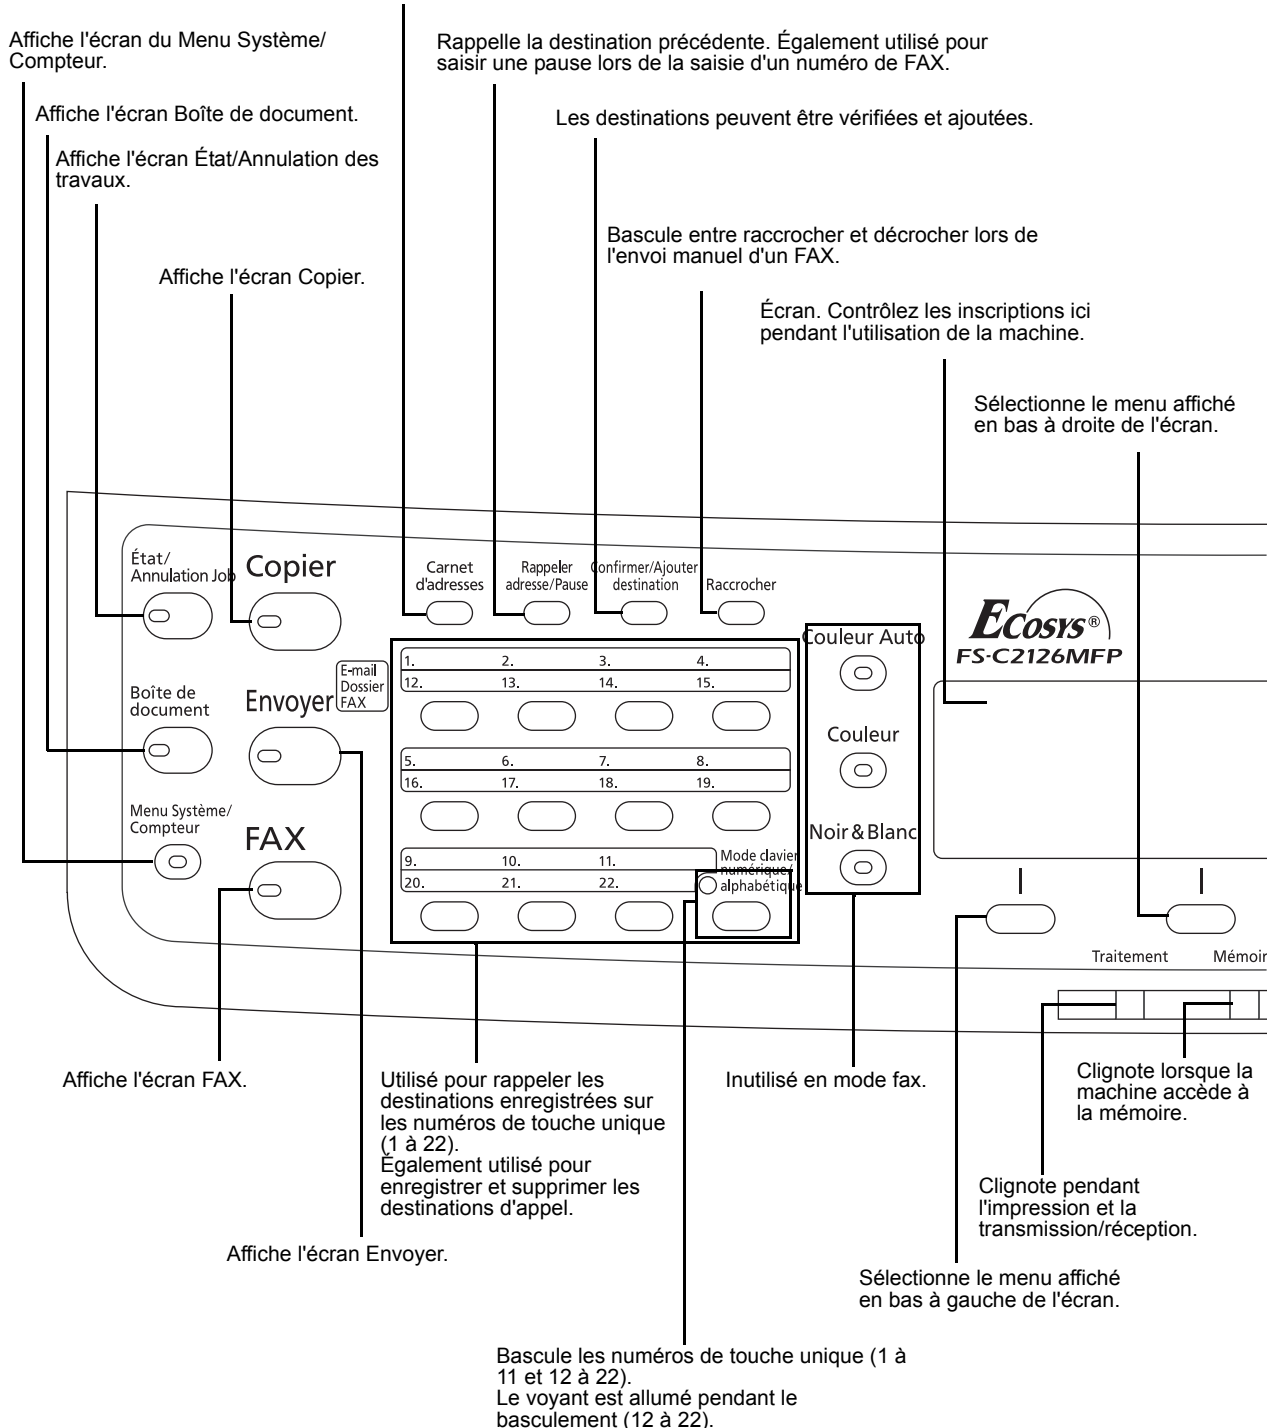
Affiche l'écran du Menu Système/ Compteur.

Rappelle la destination précédente. Également utilisé pour saisir une pause lors de la saisie d'un numéro de FAX.

Affiche l'écran Boîte de document.

Les destinations peuvent être vérifiées et ajoutées.

Affiche l'écran État/Annulation des travaux.

Bascule entre raccrocher et décrocher lors de l'envoi manuel d'un FAX.

Affiche l'écran Copier.

Écran. Contrôlez les inscriptions ici pendant l'utilisation de la machine.

Sélectionne le menu affiché en bas à droite de l'écran.

État/ Annulation Job

Copier

Carnet d'adresses

Rappeler adresse/Pause

Confirmer/Ajouter destination

Raccrocher

ECOSYS®
FS-C2126MFP

Couleur Auto

Boîte de document

Envoyer

E-mail Dossier FAX

1. 2. 3. 4.
12. 13. 14. 15.

Couleur

5. 6. 7. 8.
16. 17. 18. 19.

Menu Système/ Compteur

FAX

Noir & Blanc

9. 10. 11.
20. 21. 22.

Mode clavier numérique/ alphabétique

Traitement

Mémoir

Affiche l'écran FAX.

Utilisé pour rappeler les destinations enregistrées sur les numéros de touche unique (1 à 22).
Également utilisé pour enregistrer et supprimer les destinations d'appel.

Inutilisé en mode fax.

Clignote lorsque la machine accède à la mémoire.

Clignote pendant l'impression et la transmission/réception.

Affiche l'écran Envoyer.

Sélectionne le menu affiché en bas à gauche de l'écran.

Bascule les numéros de touche unique (1 à 11 et 12 à 22).
Le voyant est allumé pendant le basculement (12 à 22).